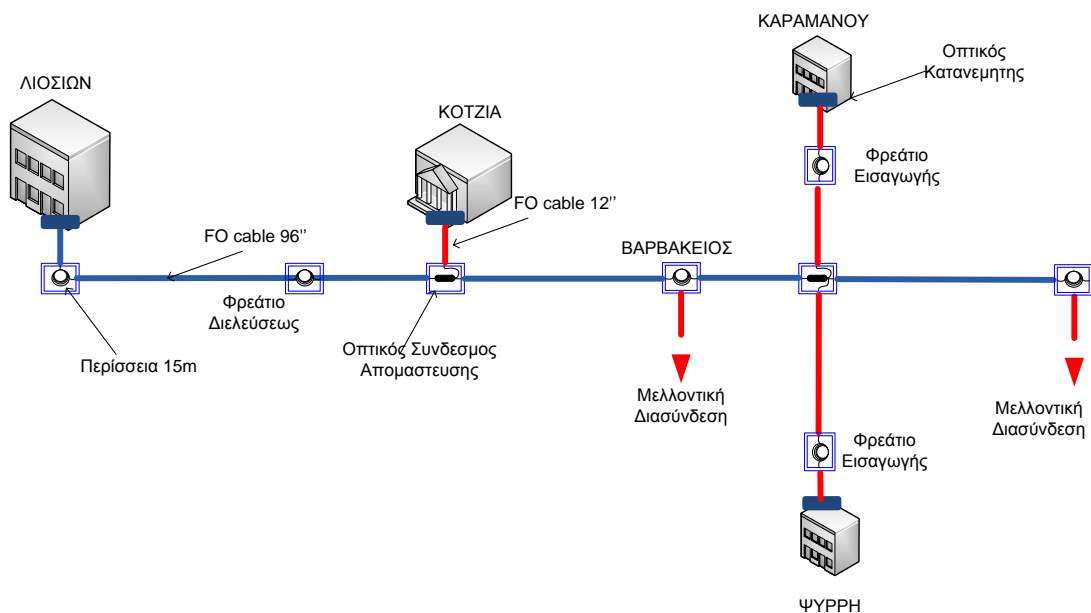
ΚΑΡΑΜΑΝΟΥ

Οπτικός Κατανεμητης

ΛΙΟΣΙΩΝ

ΚΟΤΖΙΑ

Φρεάτιο Εισαγωγής

FO cable 12''

FO cable 96''

ΒΑΡΒΑΚΕΙΟΣ

Φρεάτιο Διελεύσεως

Περίσσεια 15m

Οπτικός Συνδεσμος Απομαστευσης

Μελλοντική Διασύνδεση

Μελλοντική Διασύνδεση

Φρεάτιο Εισαγωγής

ΨΥΡΡΗ